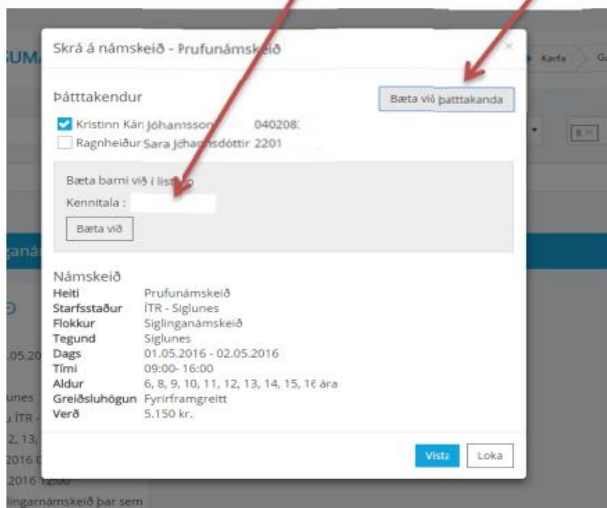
SUM

Karfa

Skrá á námskeið - Prufunámskeið

×

Þátttakendur

Bæta við þátttakanda

Kristinn Kári Jóhannsson 040208

Ragnheiður Sara Jóhannsdóttir 2201

Bæta barni við í lista?

Kennitala :

Bæta við

Námskeið

| | |
|---|---|
| Heiti | Prufunámskeið |
| Starfsstaður | ÍTR - Siglunes |
| Flokkur | Siglinganámskeið |
| Tegund | Siglunes |
| Dags | 01.05.2016 - 02.05.2016 |
| Tími | 09:00- 16:00 |
| Aldur | 6, 8, 9, 10, 11, 12, 13, 14, 15, 16 ára |
| Greiðsluhögun | Fyrirframgreitt |
| Verð | 5.150 kr. |

Vista

Loka

ganá

05.20

lunes

ÍTR -

2, 13,

2016

2016 12:00

lingarnámskeið þar sem